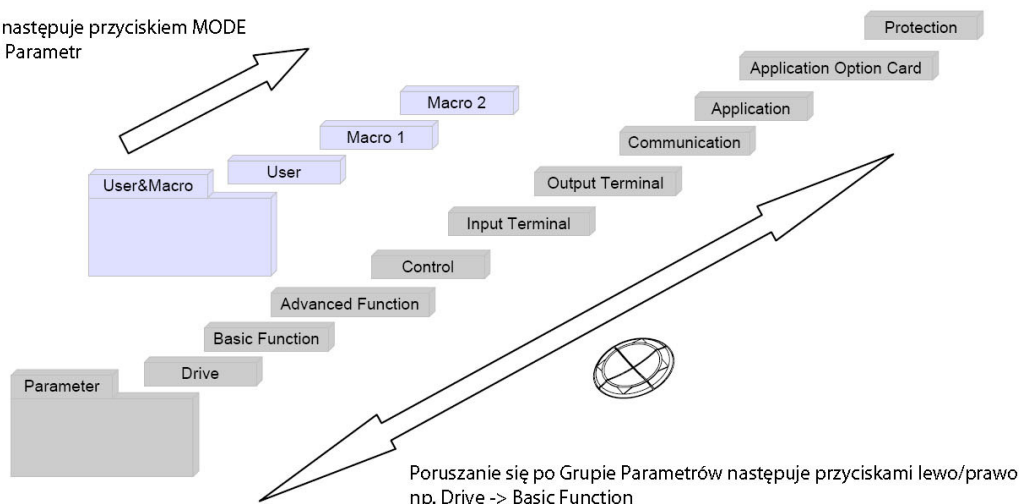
następuje przyciskiem MODE
Parametr

Protection
Application Option Card
Application
Macro 2
Communication
Macro 1
User
User&Macro
Output Terminal
Input Terminal
Control
Advanced Function
Basic Function
Drive
Parameter

Poruszanie się po Grupie Parametrów następuje przyciskami lewo/prawo
np. Drive -> Basic Function